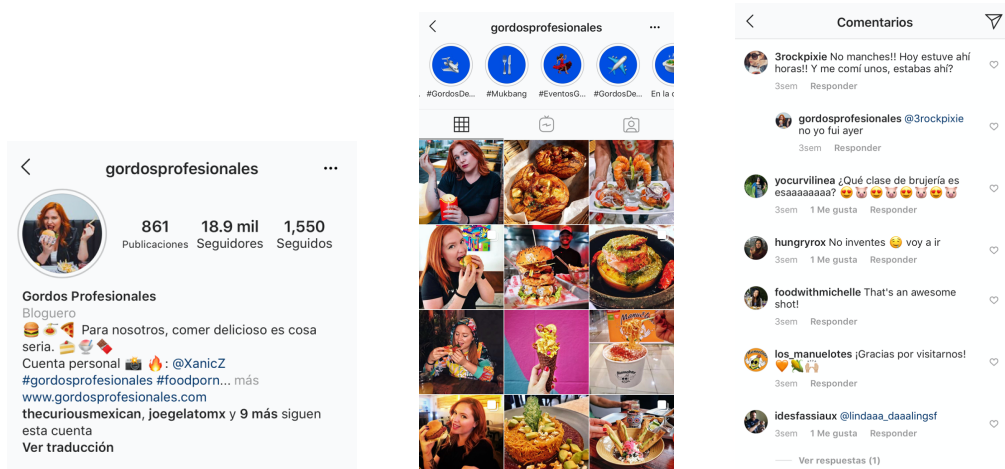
gordosprofesionales

861 Publicaciones
18.9 mil Seguidores
1,550 Seguidos

Gordos Profesionales
Bloguero
🍔☕🍕 Para nosotros, comer delicioso es cosa seria. 🍰🍨🍫
Cuenta personal 📸🔥: @XanicZ
#gordosprofesionales #foodporn... más
www.gordosprofesionales.com
thecuriousmexican, joegelatomx y 9 más siguen esta cuenta
Ver traducción

gordosprofesionales

#GordosDe... #Mukbang #EventosG... #GordosDe... En la c...

Comentarios

3rockpixie No manches!! Hoy estuve ahí horas!! Y me comí unos, estabas ahí?
3sem Responder

gordosprofesionales @3rockpixie no yo fui ayer
3sem Responder

yocurvilinea ¿Qué clase de brujería es esaaaaaaaa? 😍🐷😍🐷😍🐷😍🐷
3sem 1 Me gusta Responder

hungryrox No inventes 😊 voy a ir
3sem 1 Me gusta Responder

foodwithmichelle That's an awesome shot!
3sem Responder

los_manuelotes ¡Gracias por visitarnos! 🧡🌯🙌
3sem Responder

idesfassiaux @lindaaa_daaalingsf
3sem 1 Me gusta Responder

Ver respuestas (1)